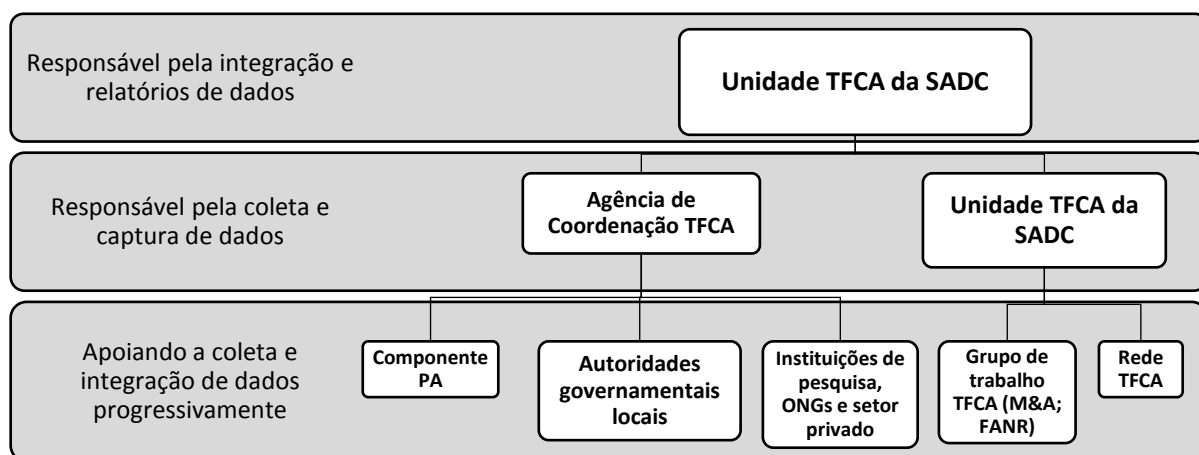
Responsável pela integração e relatórios de dados

Unidade TFCA da SADC

Responsável pela coleta e captura de dados

Agência de Coordenação TFCA

Unidade TFCA da SADC

Apoiando a coleta e integração de dados progressivamente

Componente PA

Autoridades governamentais locais

Instituições de pesquisa, ONGs e setor privado

Grupo de trabalho TFCA (M&A; FANR)

Rede TFCA